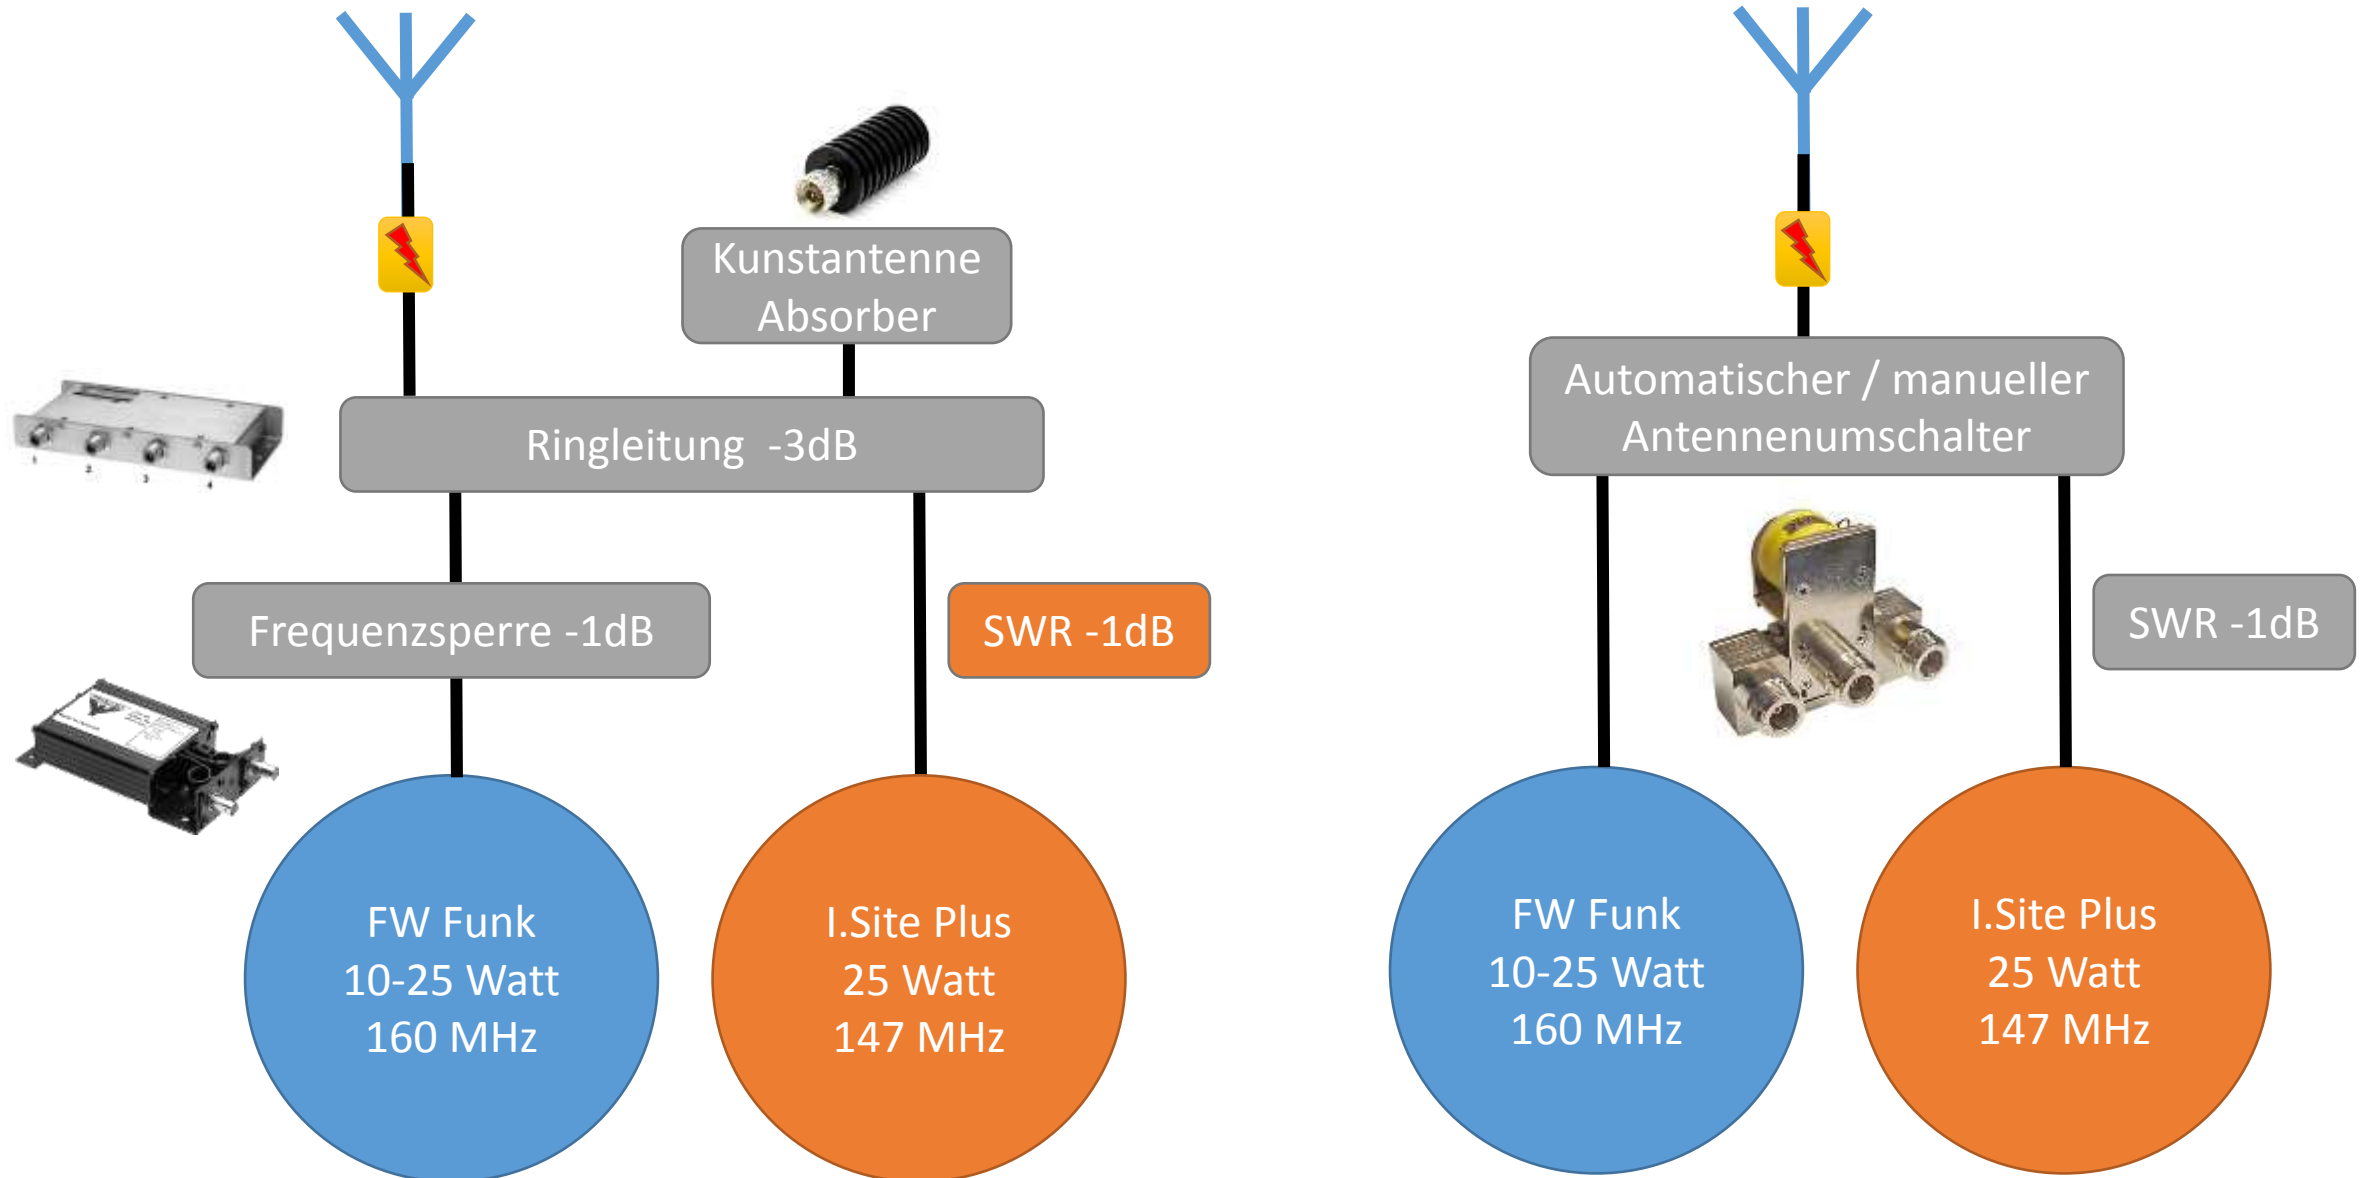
Kunstantenne
Absorber

Ringleitung -3dB

Frequenzsperre -1dB

SWR -1dB

FW Funk
10-25 Watt
160 MHz

I.Site Plus
25 Watt
147 MHz

Automatischer / manueller
Antennenumschalter

SWR -1dB

FW Funk
10-25 Watt
160 MHz

I.Site Plus
25 Watt
147 MHz